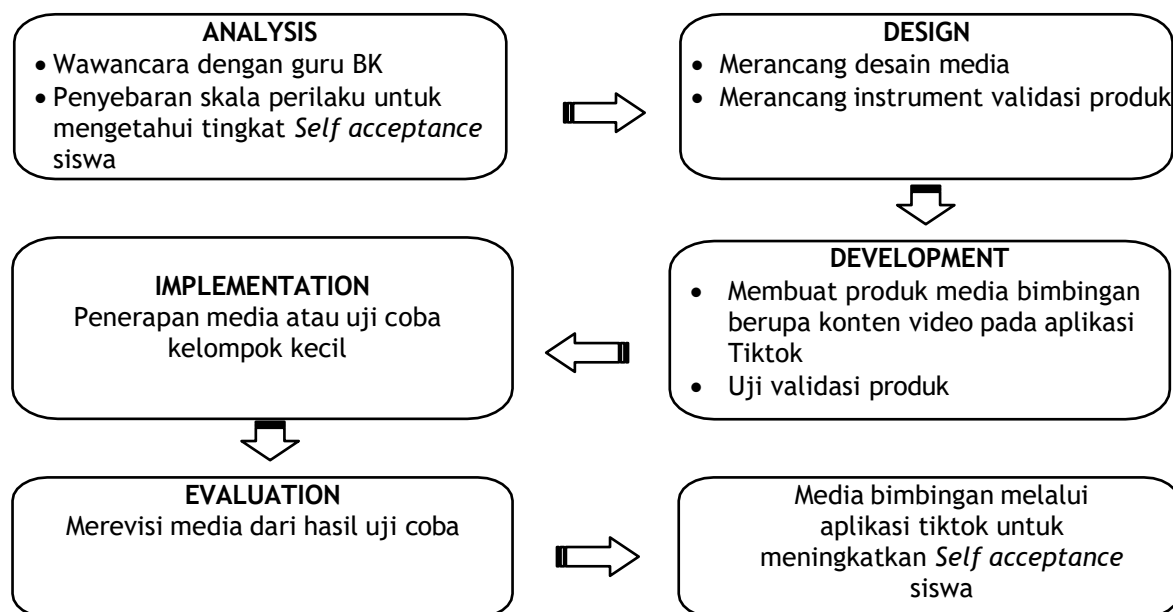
**ANALYSIS**
- Wawancara dengan guru BK
- Penyebaran skala perilaku untuk mengetahui tingkat *Self acceptance* siswa

**DESIGN**
- Merancang desain media
- Merancang instrument validasi produk

**DEVELOPMENT**
- Membuat produk media bimbingan berupa konten video pada aplikasi Tiktok
- Uji validasi produk

**IMPLEMENTATION**
Penerapan media atau uji coba kelompok kecil

**EVALUATION**
Merevisi media dari hasil uji coba

Media bimbingan melalui aplikasi tiktok untuk meningkatkan *Self acceptance* siswa